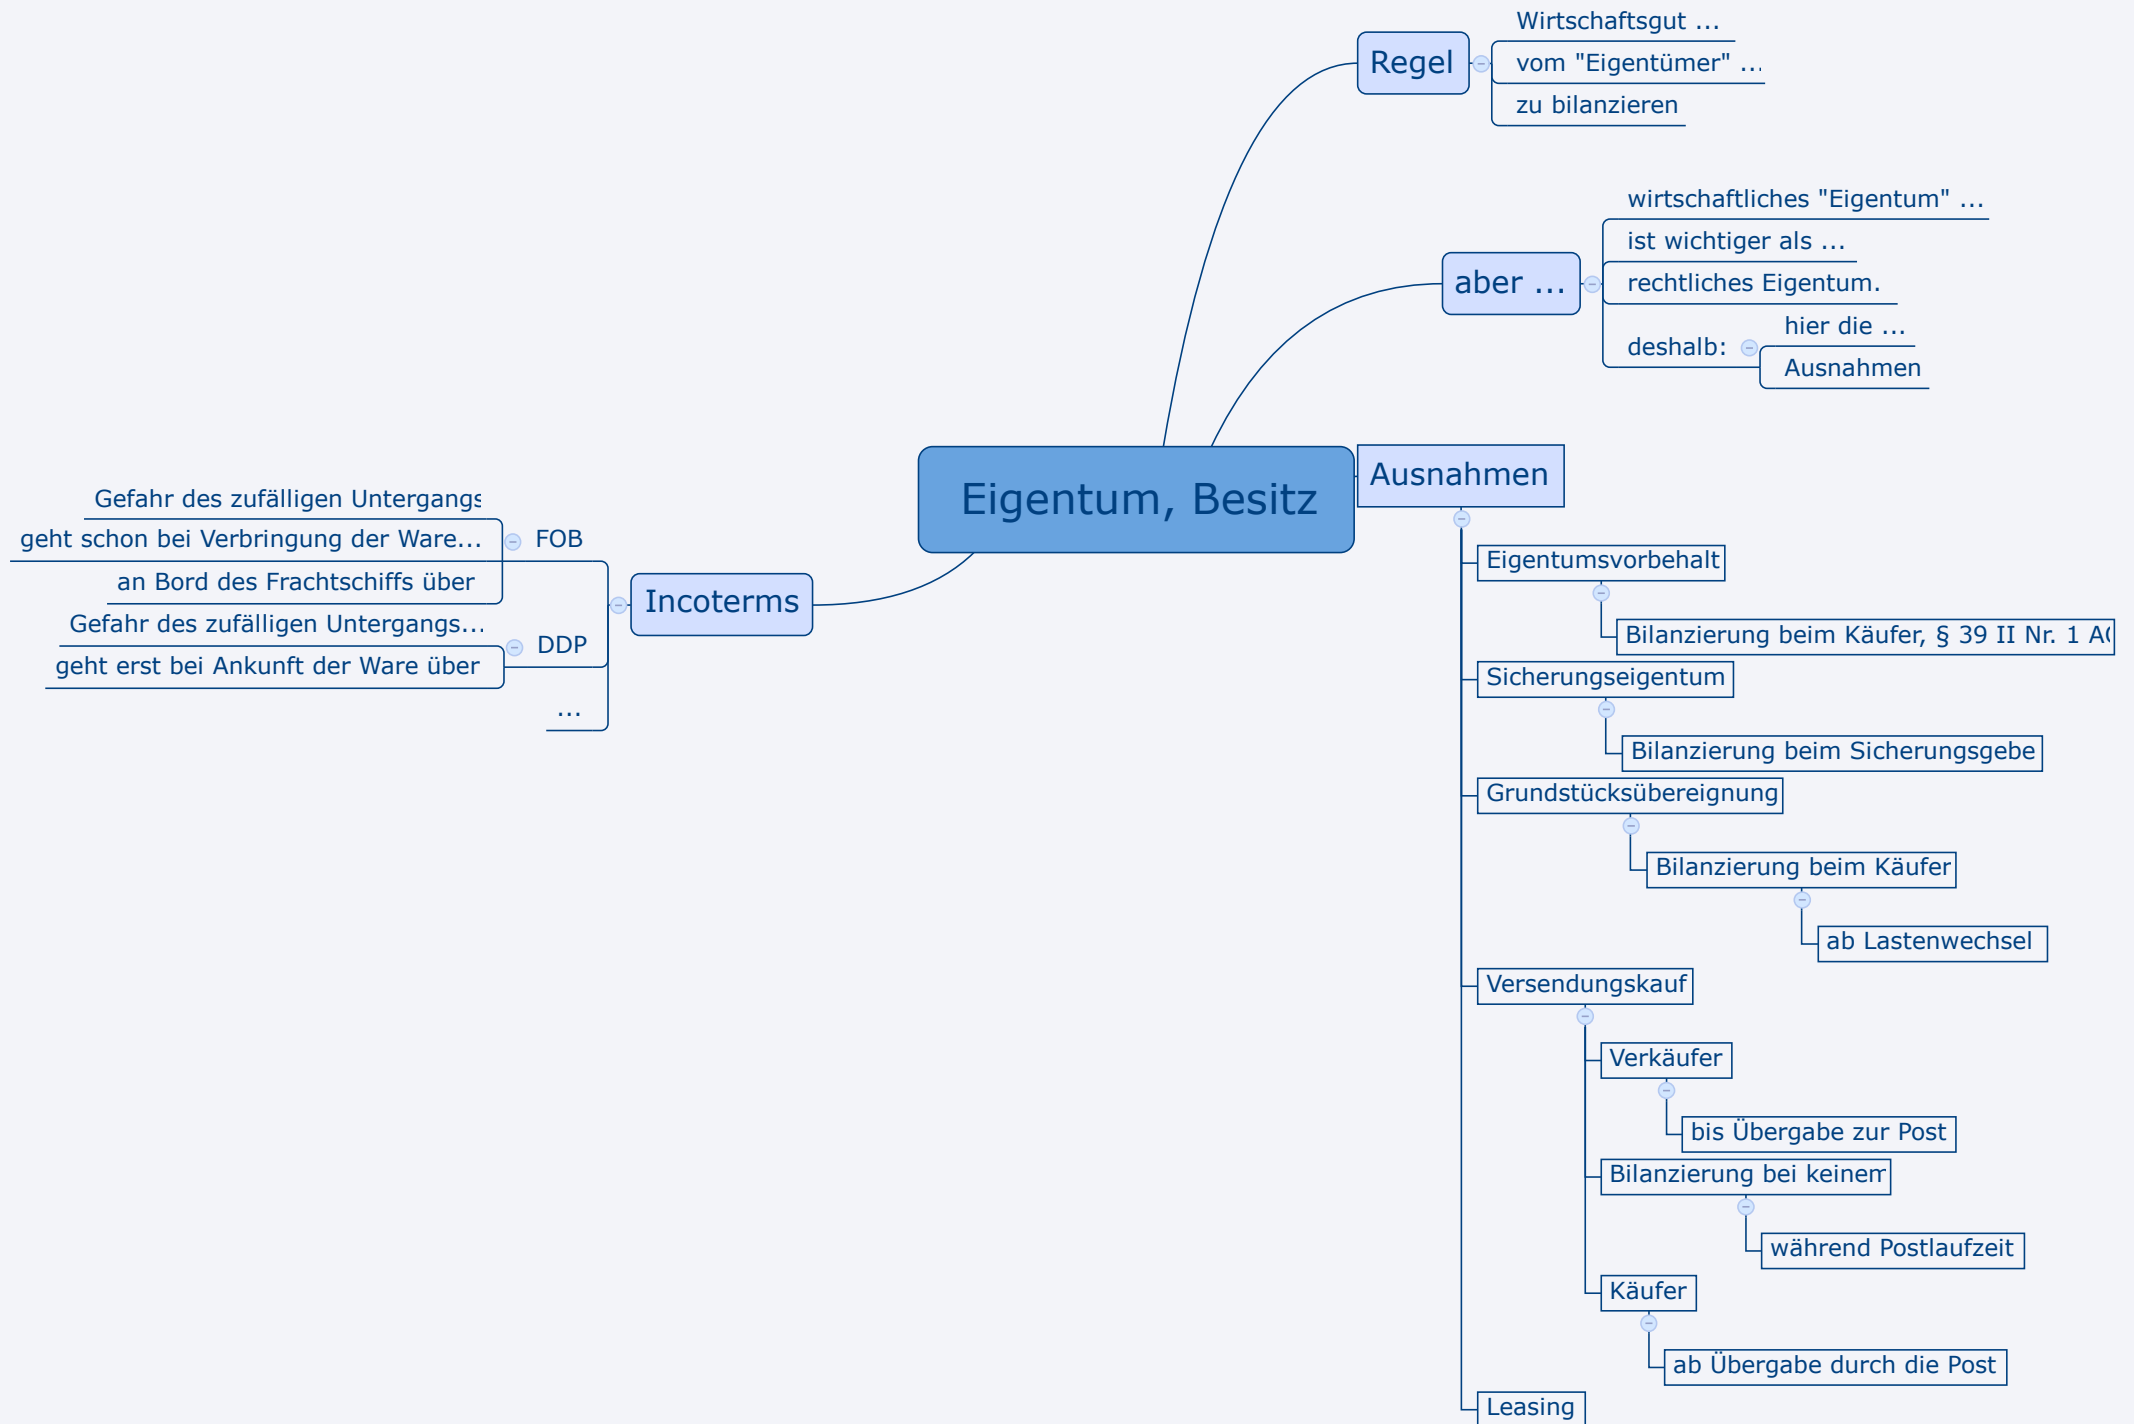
Regel
Wirtschaftsgut ...
vom "Eigentümer" ...
zu bilanzieren

aber ...
wirtschaftliches "Eigentum" ...
ist wichtiger als ...
rechtliches Eigentum.
deshalb:
hier die ...
Ausnahmen

Eigentum, Besitz

Ausnahmen
Eigentumsvorbehalt
Bilanzierung beim Käufer, § 39 II Nr. 1 A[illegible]
Sicherungseigentum
Bilanzierung beim Sicherungsgebe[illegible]
Grundstücksübereignung
Bilanzierung beim Käufer
ab Lastenwechsel
Versendungskauf
Verkäufer
bis Übergabe zur Post
Bilanzierung bei keinem
während Postlaufzeit
Käufer
ab Übergabe durch die Post
Leasing

Incoterms
FOB
Gefahr des zufälligen Untergangs
geht schon bei Verbringung der Ware...
an Bord des Frachtschiffs über
DDP
Gefahr des zufälligen Untergangs...
geht erst bei Ankunft der Ware über
...